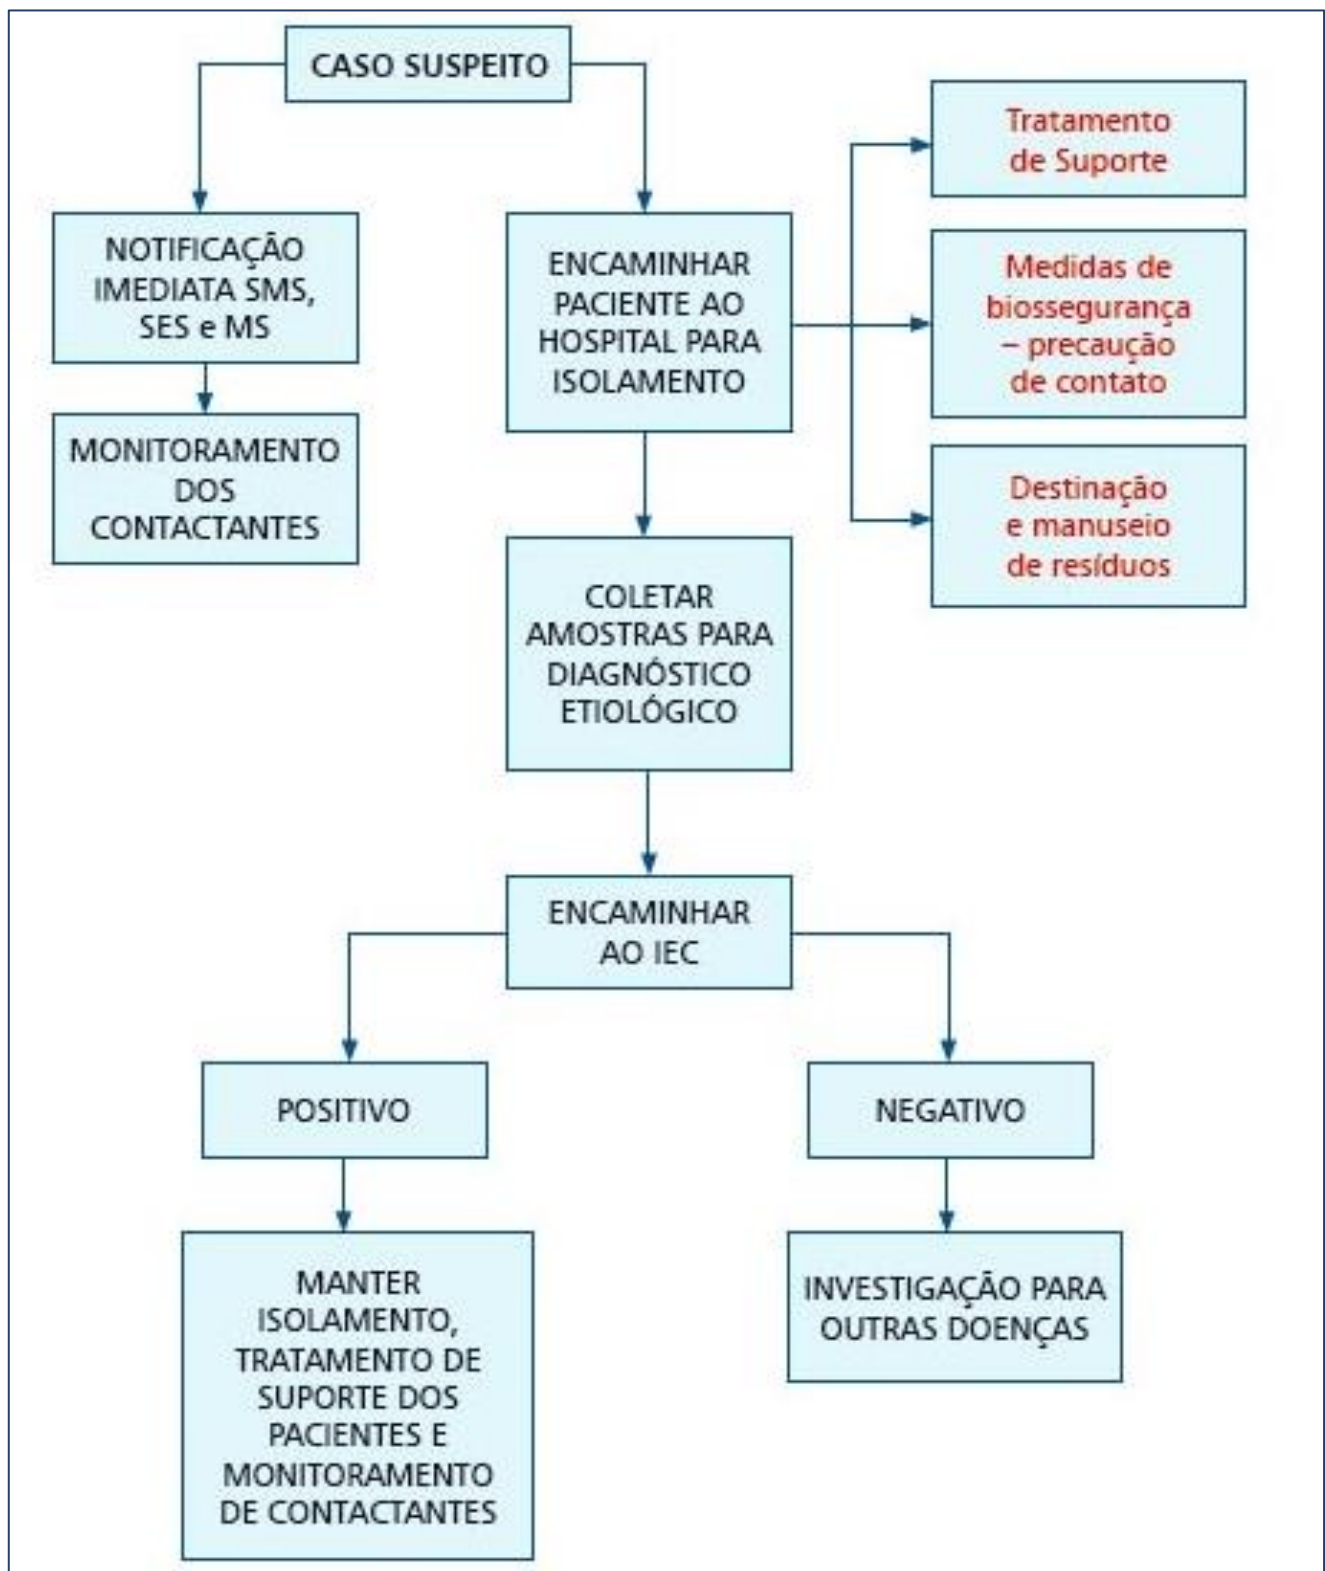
CASO SUSPEITO

NOTIFICAÇÃO IMEDIATA SMS, SES e MS

MONITORAMENTO DOS CONTACTANTES

ENCAMINHAR PACIENTE AO HOSPITAL PARA ISOLAMENTO

Tratamento de Suporte

Medidas de biossegurança – precaução de contato

Destinação e manuseio de resíduos

COLETAR AMOSTRAS PARA DIAGNÓSTICO ETIOLÓGICO

ENCAMINHAR AO IEC

POSITIVO

NEGATIVO

MANTER ISOLAMENTO, TRATAMENTO DE SUPORTE DOS PACIENTES E MONITORAMENTO DE CONTACTANTES

INVESTIGAÇÃO PARA OUTRAS DOENÇAS